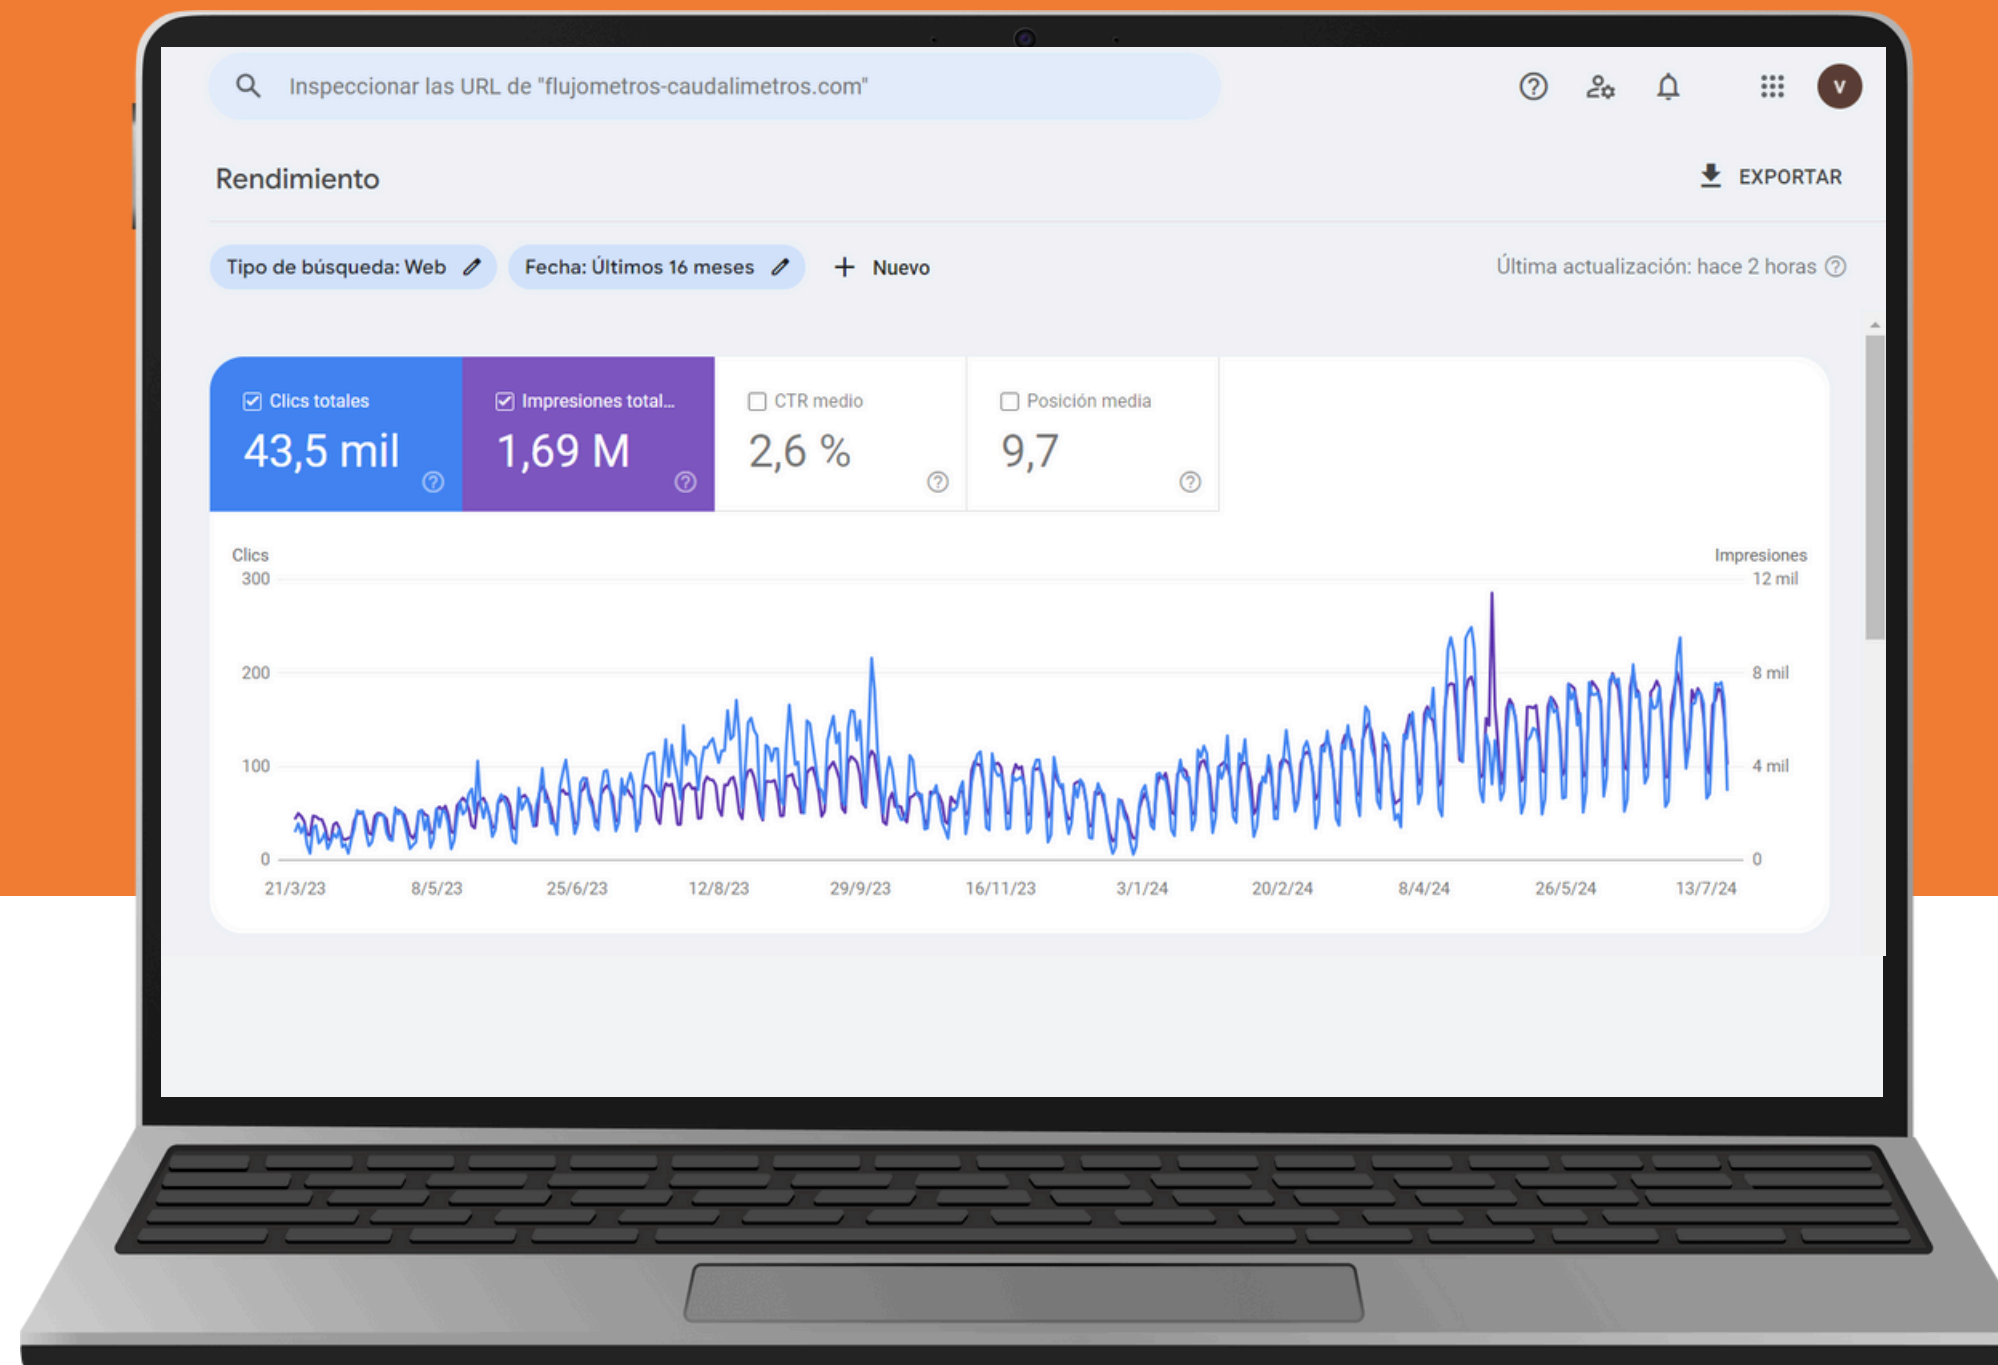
Inspeccionar las URL de "flujometros-caudalimetros.com"

V

Rendimiento

EXPORTAR

Tipo de búsqueda: Web

Fecha: Últimos 16 meses

+ Nuevo

Última actualización: hace 2 horas

Clics totales
43,5 mil

Impresiones total...
1,69 M

CTR medio
2,6 %

Posición media
9,7

Clics

Impresiones

300
200
100
0

12 mil
8 mil
4 mil
0

21/3/23
8/5/23
25/6/23
12/8/23
29/9/23
16/11/23
3/1/24
20/2/24
8/4/24
26/5/24
13/7/24